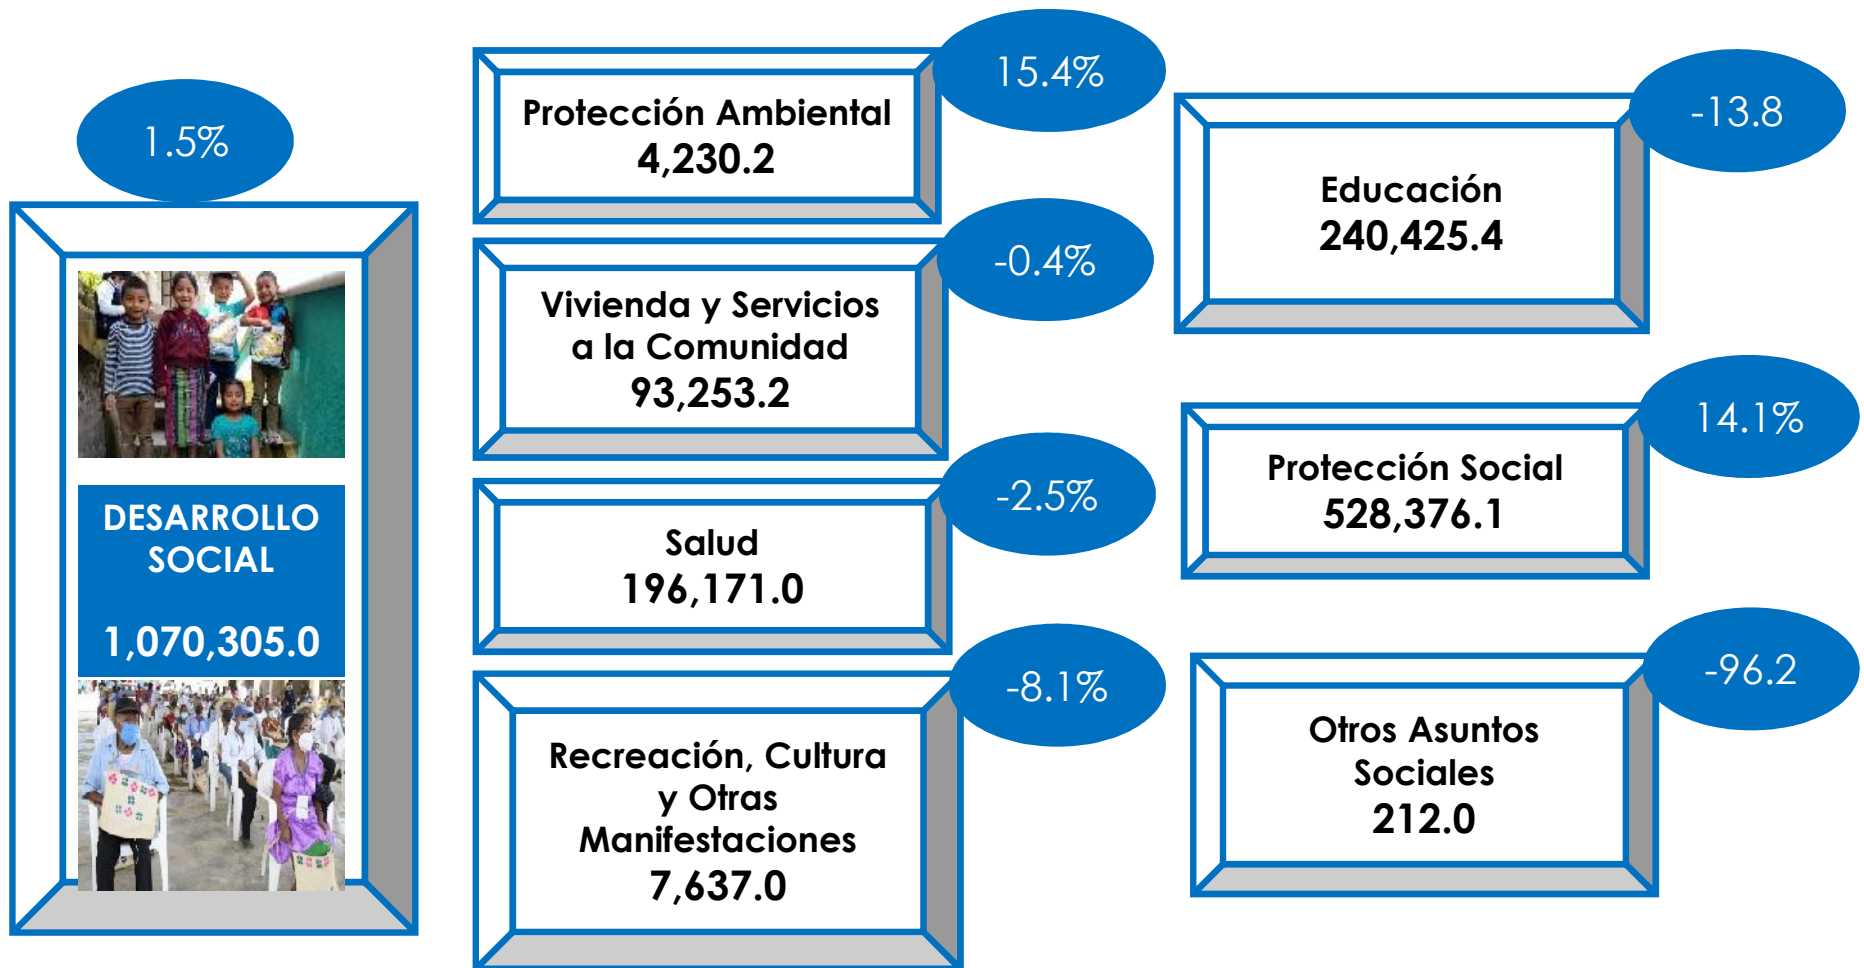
1.5%

DESARROLLO SOCIAL

1,070,305.0

Protección Ambiental
4,230.2

15.4%

Vivienda y Servicios a la Comunidad
93,253.2

-0.4%

Salud
196,171.0

-2.5%

Recreación, Cultura y Otras Manifestaciones
7,637.0

-8.1%

Educación
240,425.4

-13.8

Protección Social
528,376.1

14.1%

Otros Asuntos Sociales
212.0

-96.2